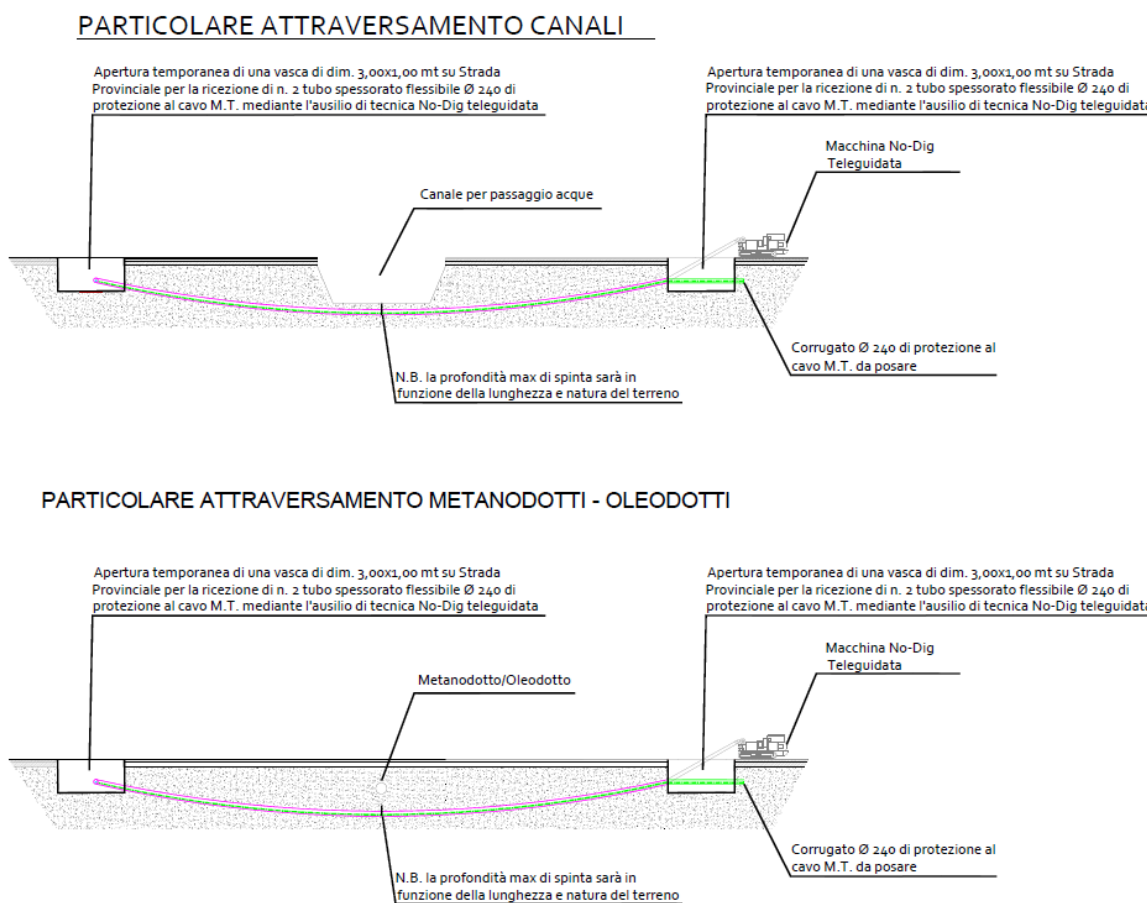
PARTICOLARE ATTRAVERSAMENTO CANALI

Apertura temporanea di una vasca di dim. 3,00x1,00 mt su Strada Provinciale per la ricezione di n. 2 tubo spessorato flessibile Ø 240 di protezione al cavo M.T. mediante l'ausilio di tecnica No-Dig teleguidata

Apertura temporanea di una vasca di dim. 3,00x1,00 mt su Strada Provinciale per la ricezione di n. 2 tubo spessorato flessibile Ø 240 di protezione al cavo M.T. mediante l'ausilio di tecnica No-Dig teleguidata

Macchina No-Dig Teleguidata

Canale per passaggio acque

Corrugato Ø 240 di protezione al cavo M.T. da posare

N.B. la profondità max di spinta sarà in funzione della lunghezza e natura del terreno

PARTICOLARE ATTRAVERSAMENTO METANODOTTI - OLEODOTTI

Apertura temporanea di una vasca di dim. 3,00x1,00 mt su Strada Provinciale per la ricezione di n. 2 tubo spessorato flessibile Ø 240 di protezione al cavo M.T. mediante l'ausilio di tecnica No-Dig teleguidata

Apertura temporanea di una vasca di dim. 3,00x1,00 mt su Strada Provinciale per la ricezione di n. 2 tubo spessorato flessibile Ø 240 di protezione al cavo M.T. mediante l'ausilio di tecnica No-Dig teleguidata

Macchina No-Dig Teleguidata

Metanodotto/Oleodotto

Corrugato Ø 240 di protezione al cavo M.T. da posare

N.B. la profondità max di spinta sarà in funzione della lunghezza e natura del terreno